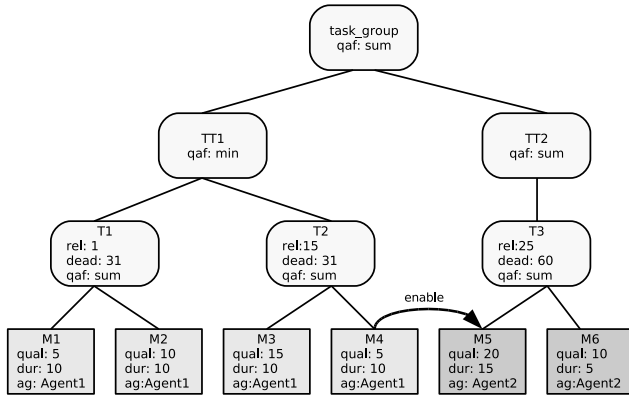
task_group
qaf: sum

TT1
qaf: min

TT2
qaf: sum

T1
rel: 1
dead: 31
qaf: sum

T2
rel:15
dead: 31
qaf: sum

T3
rel:25
dead: 60
qaf: sum

enable

M1
qual: 5
dur: 10
ag: Agent1

M2
qual: 10
dur: 10
ag:Agent1

M3
qual: 15
dur: 10
ag:Agent1

M4
qual: 5
dur: 10
ag:Agent1

M5
qual: 20
dur: 15
ag: Agent2

M6
qual: 10
dur: 5
ag:Agent2